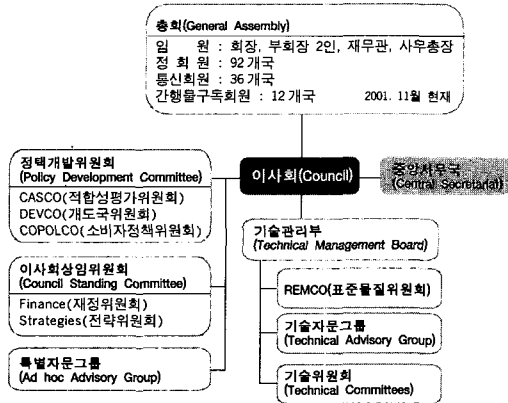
총회(General Assembly)

임 원 : 회장, 부회장 2인, 재무관, 사무총장
정 회 원 : 92개국
통신회원 : 36개국
간행물구독회원 : 12개국 2001. 11월 현재

정책개발위원회
(Policy Development Committee)
CASCO(적합성평가위원회)
DEVCO(개도국위원회)
COPOLCO(소비자정책위원회)

이사회(Council)

중앙사무국
(Central Secretariat)

이사회상임위원회
(Council Standing Committee)
Finance(재정위원회)
Strategies(전략위원회)

특별자문그룹
(Ad hoc Advisory Group)

기술관리부
(Technical Management Board)

REMCO(표준물질위원회)

기술자문그룹
(Technical Advisory Group)

기술위원회
(Technical Committees)